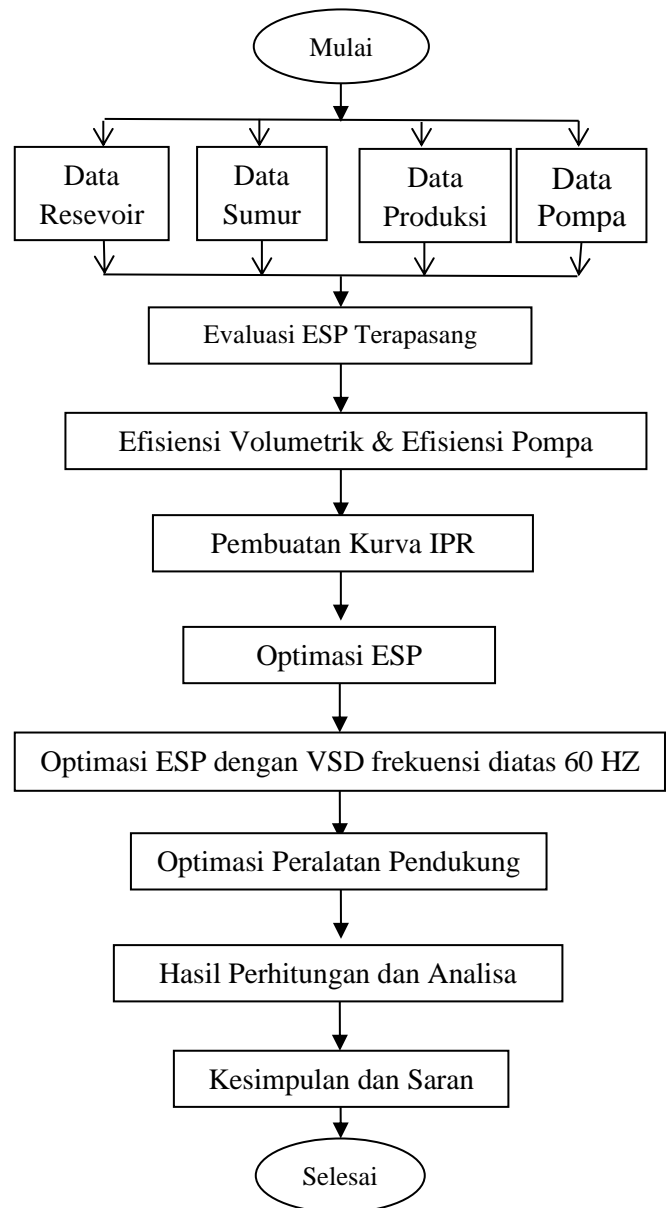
Mulai

Data Resevoir

Data Sumur

Data Produksi

Data Pompa

Evaluasi ESP Terapasang

Efisiensi Volumetrik & Efisiensi Pompa

Pembuatan Kurva IPR

Optimasi ESP

Optimasi ESP dengan VSD frekuensi diatas 60 HZ

Optimasi Peralatan Pendukung

Hasil Perhitungan dan Analisa

Kesimpulan dan Saran

Selesai